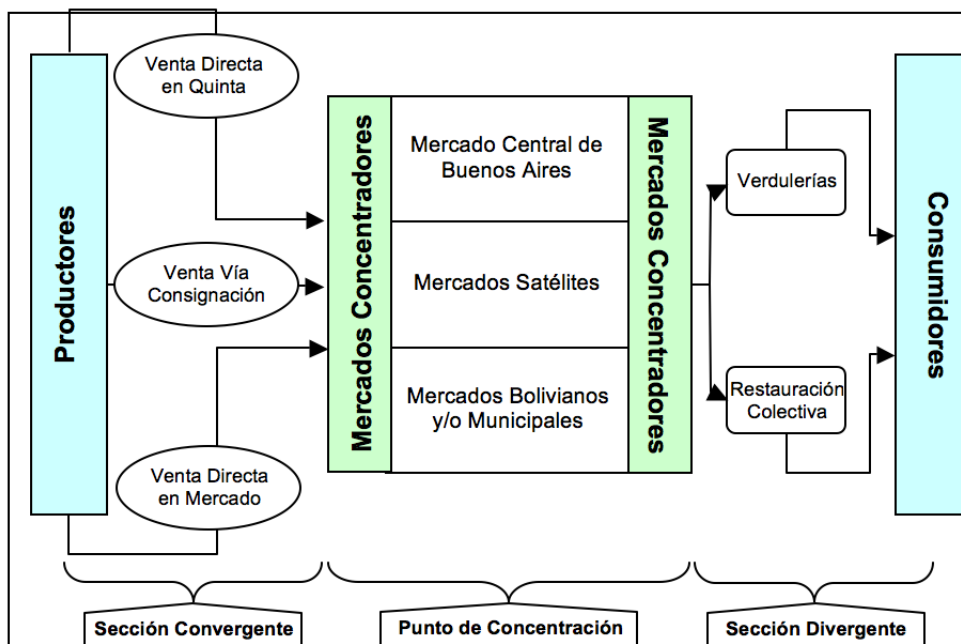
Productores

Venta Directa en Quinta

Venta Vía Consignación

Venta Directa en Mercado

Mercados Concentradores

Mercado Central de Buenos Aires

Mercados Satélites

Mercados Bolivianos y/o Municipales

Mercados Concentradores

Verdulerías

Restauración Colectiva

Consumidores

Sección Convergente

Punto de Concentración

Sección Divergente